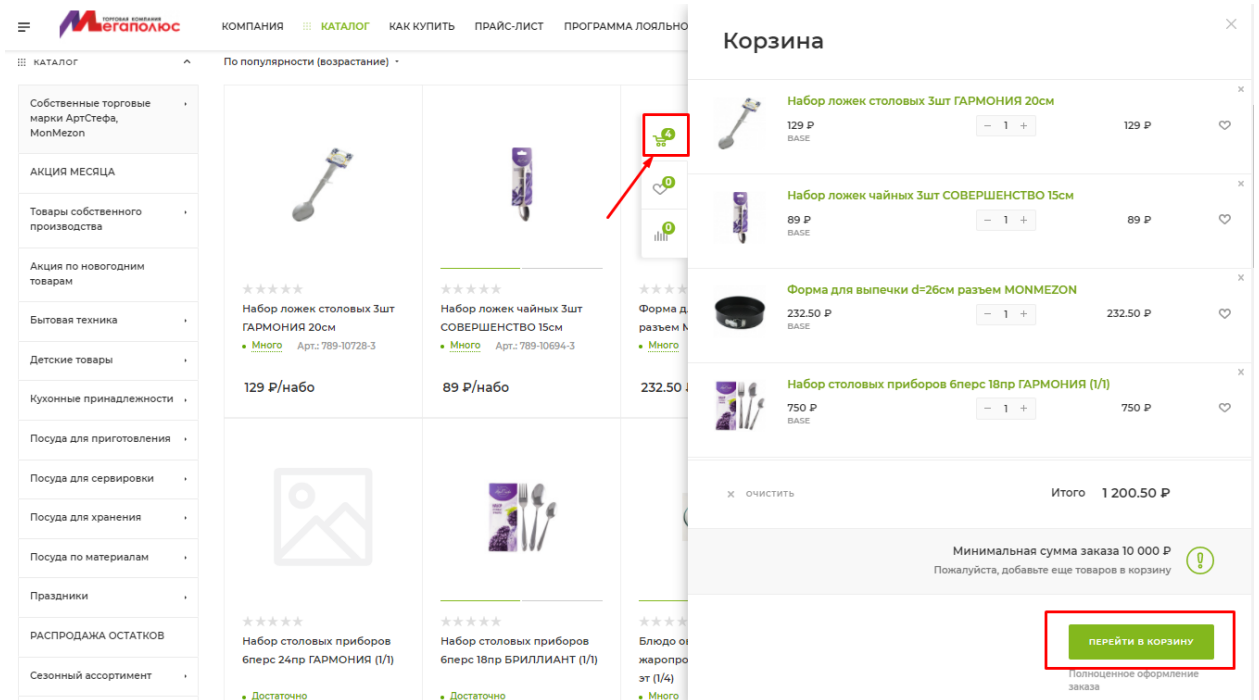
Торговая компания Мегаполюс

КОМПАНИЯ КАТАЛОГ КАК КУПИТЬ ПРАЙС-ЛИСТ ПРОГРАММА ЛОЯЛЬНО

КАТАЛОГ

Собственные торговые марки АртСтефа, MonMezon

АКЦИЯ МЕСЯЦА

Товары собственного производства

Акция по новогодним товарам

Бытовая техника

Детские товары

Кухонные принадлежности

Посуда для приготовления

Посуда для сервировки

Посуда для хранения

Посуда по материалам

Праздники

РАСПРОДАЖА ОСТАТКОВ

Сезонный ассортимент

По популярности (возрастание)

Набор ложек столовых 3шт ГАРМОНИЯ 20см
Много Арт.: 789-10728-3
129 ₽/набо

Набор ложек чайных 3шт СОВЕРШЕНСТВО 15см
Много Арт.: 789-10694-3
89 ₽/набо

Форма д разъем М
Много
232.50

Набор столовых приборов 6перс 24пр ГАРМОНИЯ (1/1)
Достаточно

Набор столовых приборов 6перс 18пр БРИЛЛИАНТ (1/1)
Достаточно

Блюдо ов жаропро эт (1/4)
Много

4
0
0

Корзина

Набор ложек столовых 3шт ГАРМОНИЯ 20см
129 ₽
BASE
1
129 ₽

Набор ложек чайных 3шт СОВЕРШЕНСТВО 15см
89 ₽
BASE
1
89 ₽

Форма для выпечки d=26см разъем MONMEZON
232.50 ₽
BASE
1
232.50 ₽

Набор столовых приборов 6перс 18пр ГАРМОНИЯ (1/1)
750 ₽
BASE
1
750 ₽

ОЧИСТИТЬ

Итого 1 200.50 ₽

Минимальная сумма заказа 10 000 ₽
Пожалуйста, добавьте еще товаров в корзину

ПЕРЕЙТИ В КОРЗИНУ
Полноценное оформление заказа